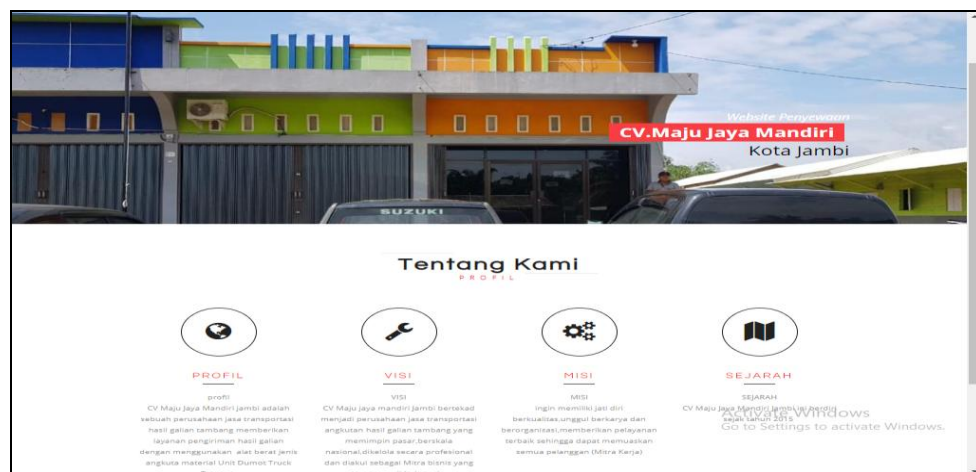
Website Penyewaan

CV.Maju Jaya Mandiri

Kota Jambi

SUZUKI

Tentang Kami

PROFIL

PROFIL

profil

CV Maju Jaya Mandiri jambi adalah sebuah perusahaan jasa transportasi hasil galian tambang memberikan layanan pengiriman hasil galian dengan menggunakan alat berat jenis angkuta material Unit Dumos Truck

VISI

VISI

CV Maju jaya mandiri Jambi bertekad menjadi perusahaan jasa transportasi angkutan hasil galian tambang yang memimpin pasar,berskala nasional,dikelola secara profesional dan diakui sebagai Mitra bisnis yang

MISI

MISI

ingin memiliki jati diri berkualitas,unggul berkarya dan berorganisasi,memberikan pelayanan terbaik sehingga dapat memuaskan semua pelanggan (Mitra Kerja)

SEJARAH

SEJARAH

CV Maju Jaya Mandiri Jambi ini berdiri sejak tahun 2015

Activate Windows

Go to Settings to activate Windows.